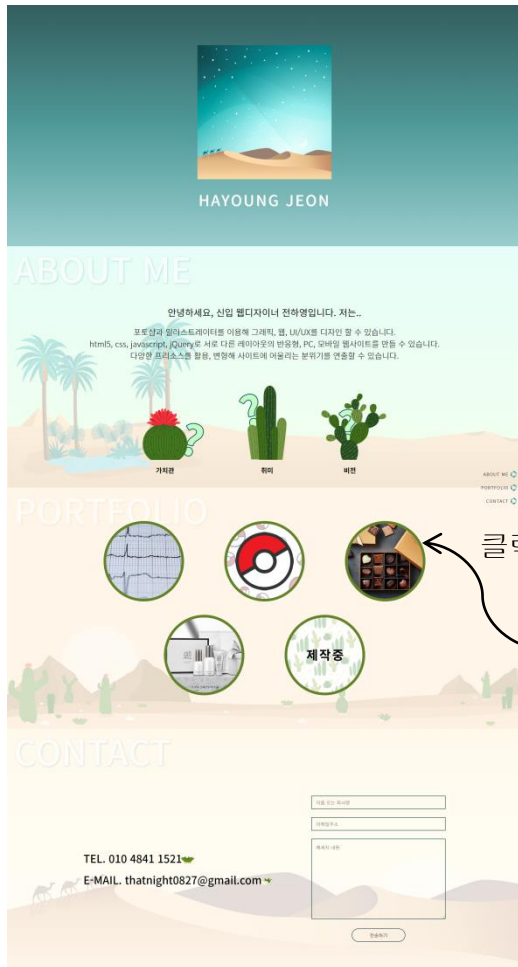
HAYOUNG JEON

ABOUT ME

안녕하세요, 신입 웹디자이너 전하영입니다. 저는..

포토샵과 일러스트레이터를 이용해 그래픽, 웹, UI/UX를 디자인 할 수 있습니다.
html5, css, javascript, jQuery로 서로 다른 레이아웃의 반응형, PC, 모바일 웹사이트를 만들 수 있습니다.
다양한 프리소스를 활용, 변형해 사이트에 어울리는 분위기를 연출할 수 있습니다.

가치관

취미

비전

ABOUT ME
PORTFOLIO
CONTACT

PORTFOLIO

클릭

제작중

CONTACT

TEL. 010 4841 1521

E-MAIL. thatnight0827@gmail.com

이름 또는 회사명

이메일주소

메세지 내용

전송하기